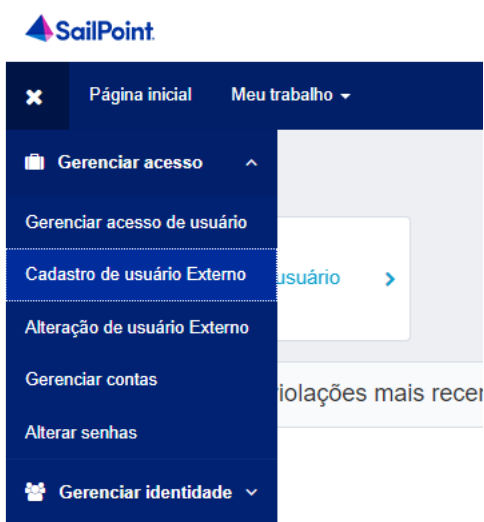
SailPoint

Página inicial
Meu trabalho

Gerenciar acesso

Gerenciar acesso de usuário
Cadastro de usuário Externo
Alteração de usuário Externo
Gerenciar contas
Alterar senhas

Gerenciar identidade

usuário

iolações mais recen